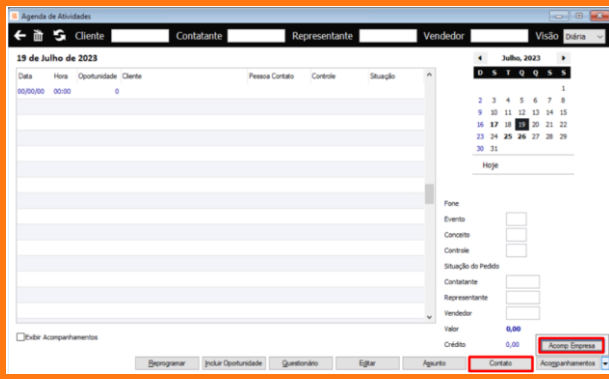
Agenda de Atividades

Cliente Contatante Representante Vendedor Visão Diária

19 de Julho de 2023

| Data | Hora | Oportunidade | Cliente | Pessoa Contato | Controle | Situação |
|---|---|---|---|---|---|---|
| 00/00/00 | 00:00 | 0 | | | | |

Julho, 2023

| D | S | T | Q | Q | S | S |
|---|---|---|---|---|---|---|
| | | | | | | 1 |
| 2 | 3 | 4 | 5 | 6 | 7 | 8 |
| 9 | 10 | 11 | 12 | 13 | 14 | 15 |
| 16 | 17 | 18 | 19 | 20 | 21 | 22 |
| 23 | 24 | 25 | 26 | 27 | 28 | 29 |
| 30 | 31 | | | | | |

Hoje

Fone
Evento
Conceito
Controle
Situação do Pedido
Contatante
Representante
Vendedor
Valor 0,00
Crédito 0,00

Exibir Acompanhamentos

Acomp Empresa

Reprogramar Incluir Oportunidade Questionário Editar Assunto Contato Acompanhamentos